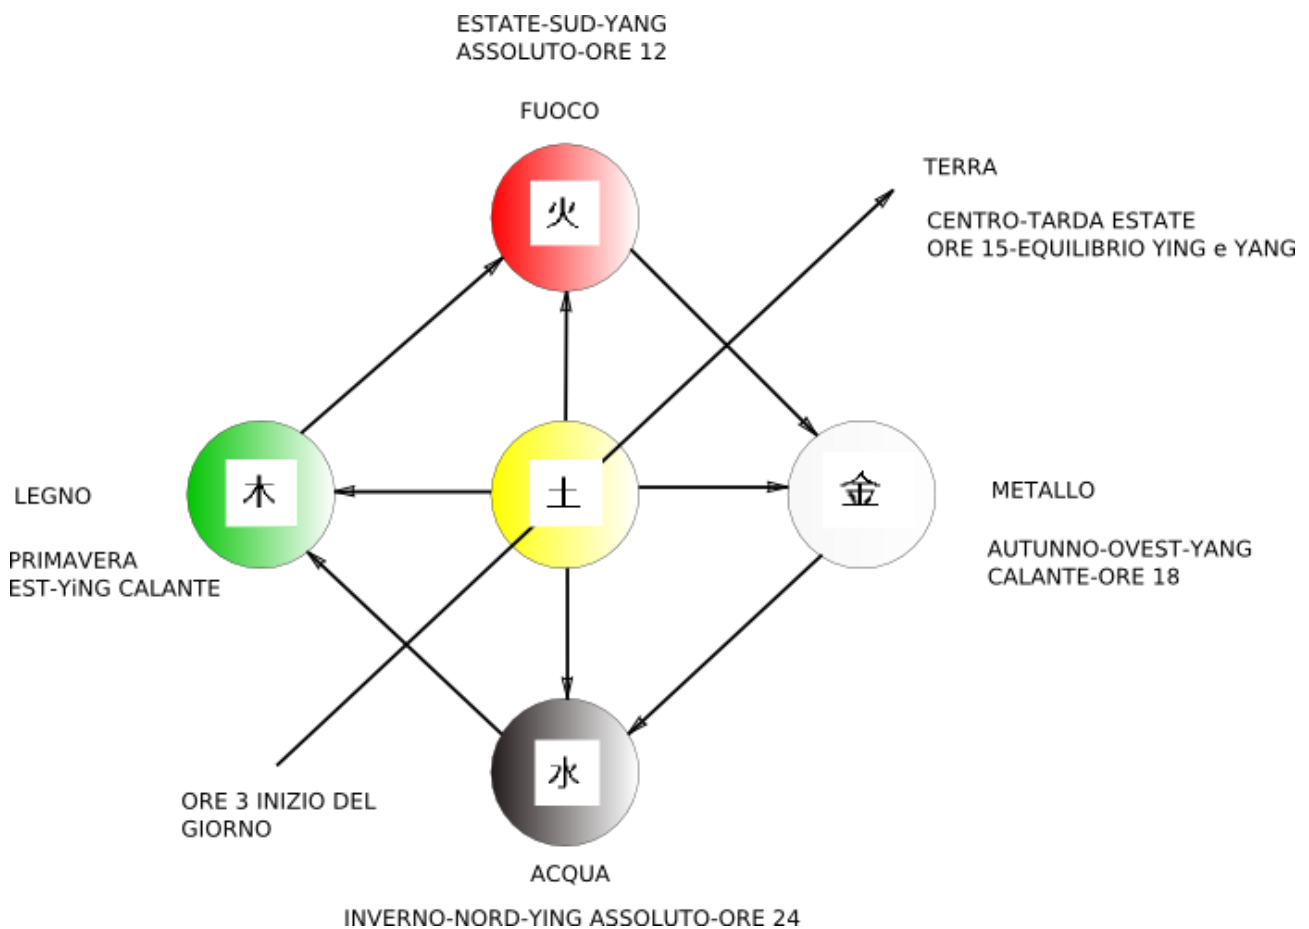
ESTATE-SUD-YANG
ASSOLUTO-ORE 12

FUOCO

火

TERRA

CENTRO-TARDA ESTATE
ORE 15-EQUILIBRIO YING e YANG

LEGNO

木

土

金

METALLO

PRIMAVERA
EST-YiNG CALANTE

AUTUNNO-OVEST-YANG
CALANTE-ORE 18

水

ORE 3 INIZIO DEL
GIORNO

ACQUA

INVERNO-NORD-YING ASSOLUTO-ORE 24